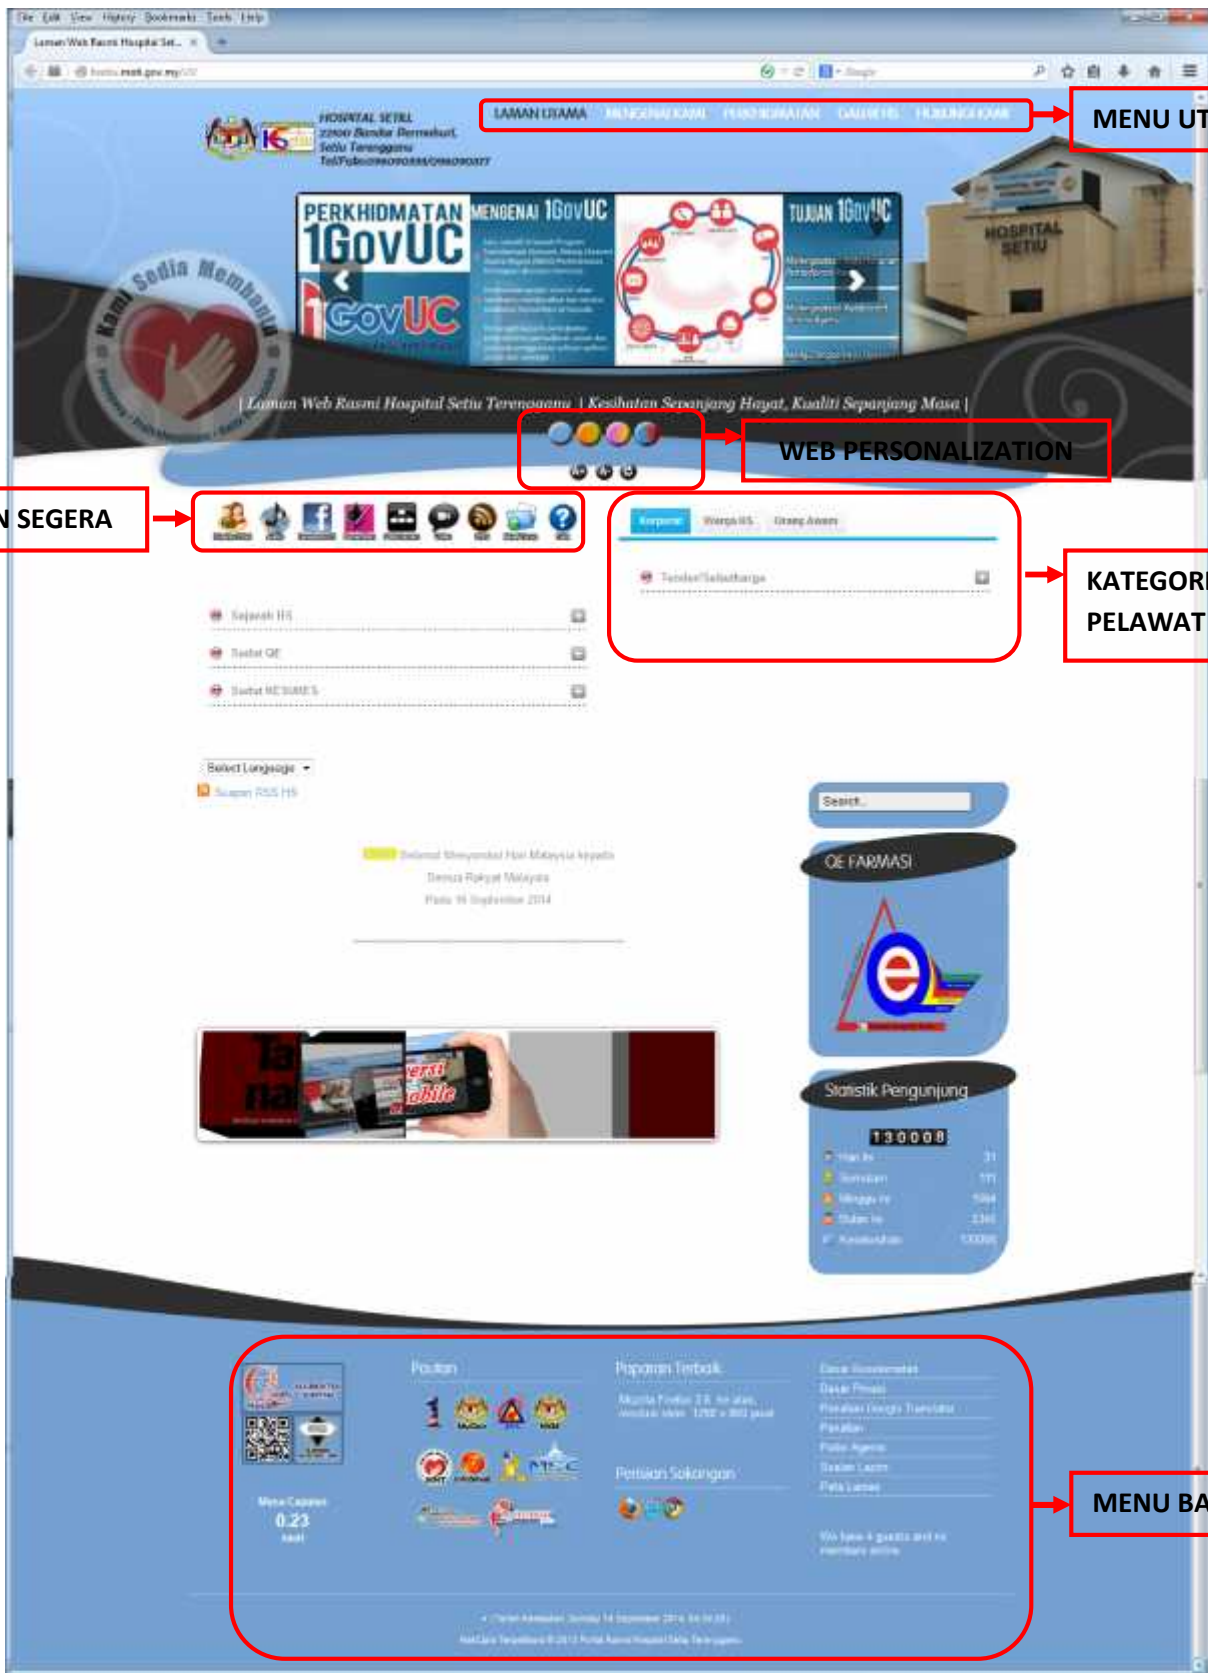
File Edit View History Bookmarks Tools Help

Laman Web Rasmi Hospital Set... ×

HOSPITAL SETIU
22100 Bandar Permaisuri,
Setiu Terengganu
Tel/Faks

LAMAN UTAMA MENGENAI KAMI PERKHIDMATAN GALERI HS HUBUNGI KAMI

MENU UT

PERKHIDMATAN 1GovUC

MENGENAI 1GovUC

TUJUAN 1GovUC

1GovUC

HOSPITAL SETIU

Kami Sedia Membantu

| Laman Web Rasmi Hospital Setiu Terengganu | Kesihatan Sepanjang Hayat, Kualiti Sepanjang Masa |

WEB PERSONALIZATION

N SEGERA

Korporat Warga HS Orang Awam

Tender/Sebutharga

KATEGORI PELAWAT

Sejarah HS

Sudut QE

Sudut RESUMES

Select Language

Suapan RSS HS

Search...

QE FARMASI

Selamat Menyambut Hari Malaysia kepada Seluruh Rakyat Malaysia Pada 16 September 2014

Statistik Pengunjung

130008

Pautan

Paparan Terbaik

Pelayar Sokongan

Masa Capaian
0.23
saat

MENU BA